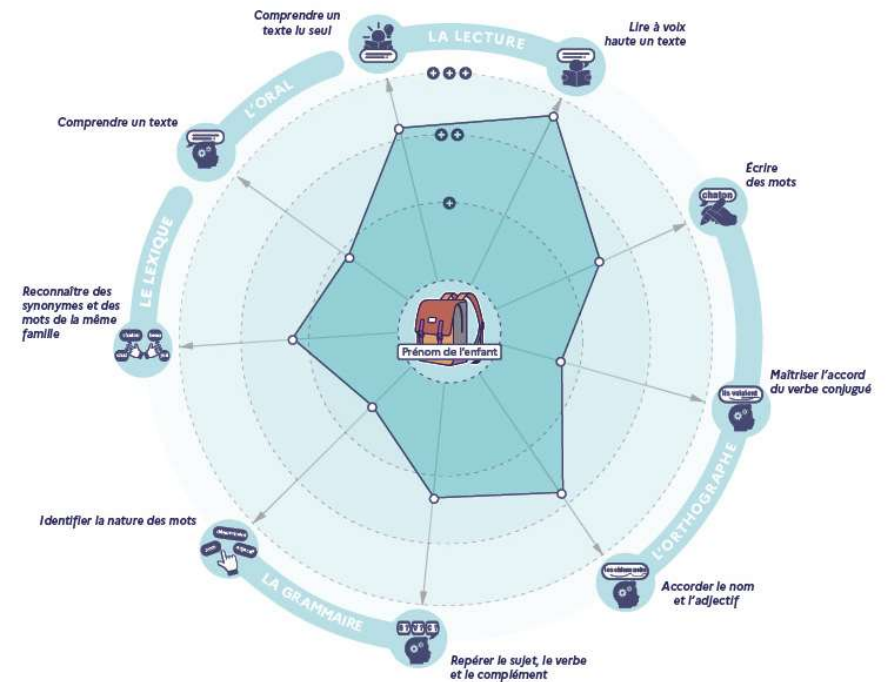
Comprendre un texte lu seul

LA LECTURE

Lire à voix haute un texte

L'ORAL

Comprendre un texte

Écrire des mots

chaton

LE LEXIQUE

Reconnaître des synonymes et des mots de la même famille

Prénom de l'enfant

Maîtriser l'accord du verbe conjugué

ils volaient

L'ORTHOGRAPHE

Identifier la nature des mots

LA GRAMMAIRE

Accorder le nom et l'adjectif

Repérer le sujet, le verbe et le complément